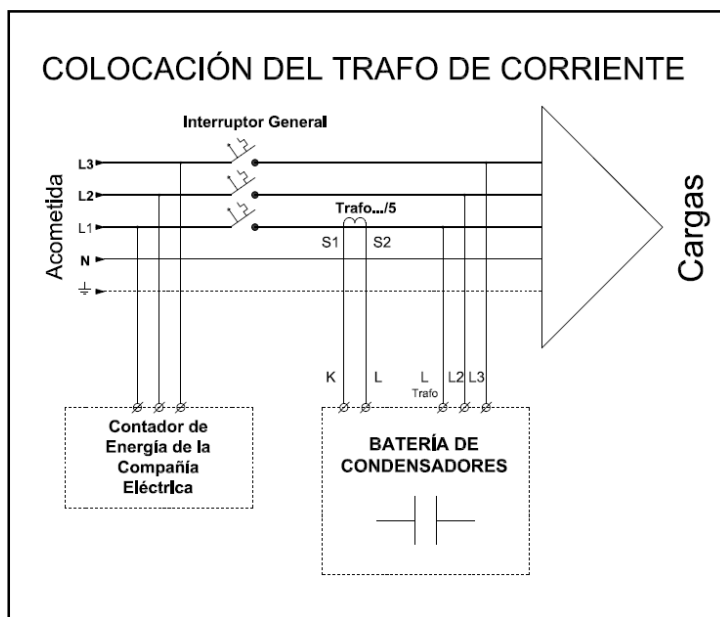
COLOCACIÓN DEL TRAFO DE CORRIENTE

Interruptor General

Acometida

L3

L2

L1

N

Trafo.../5

S1

S2

Cargas

K

L

L
Trafo

L2

L3

Contador de Energía de la Compañía Eléctrica

BATERÍA DE CONDENSADORES